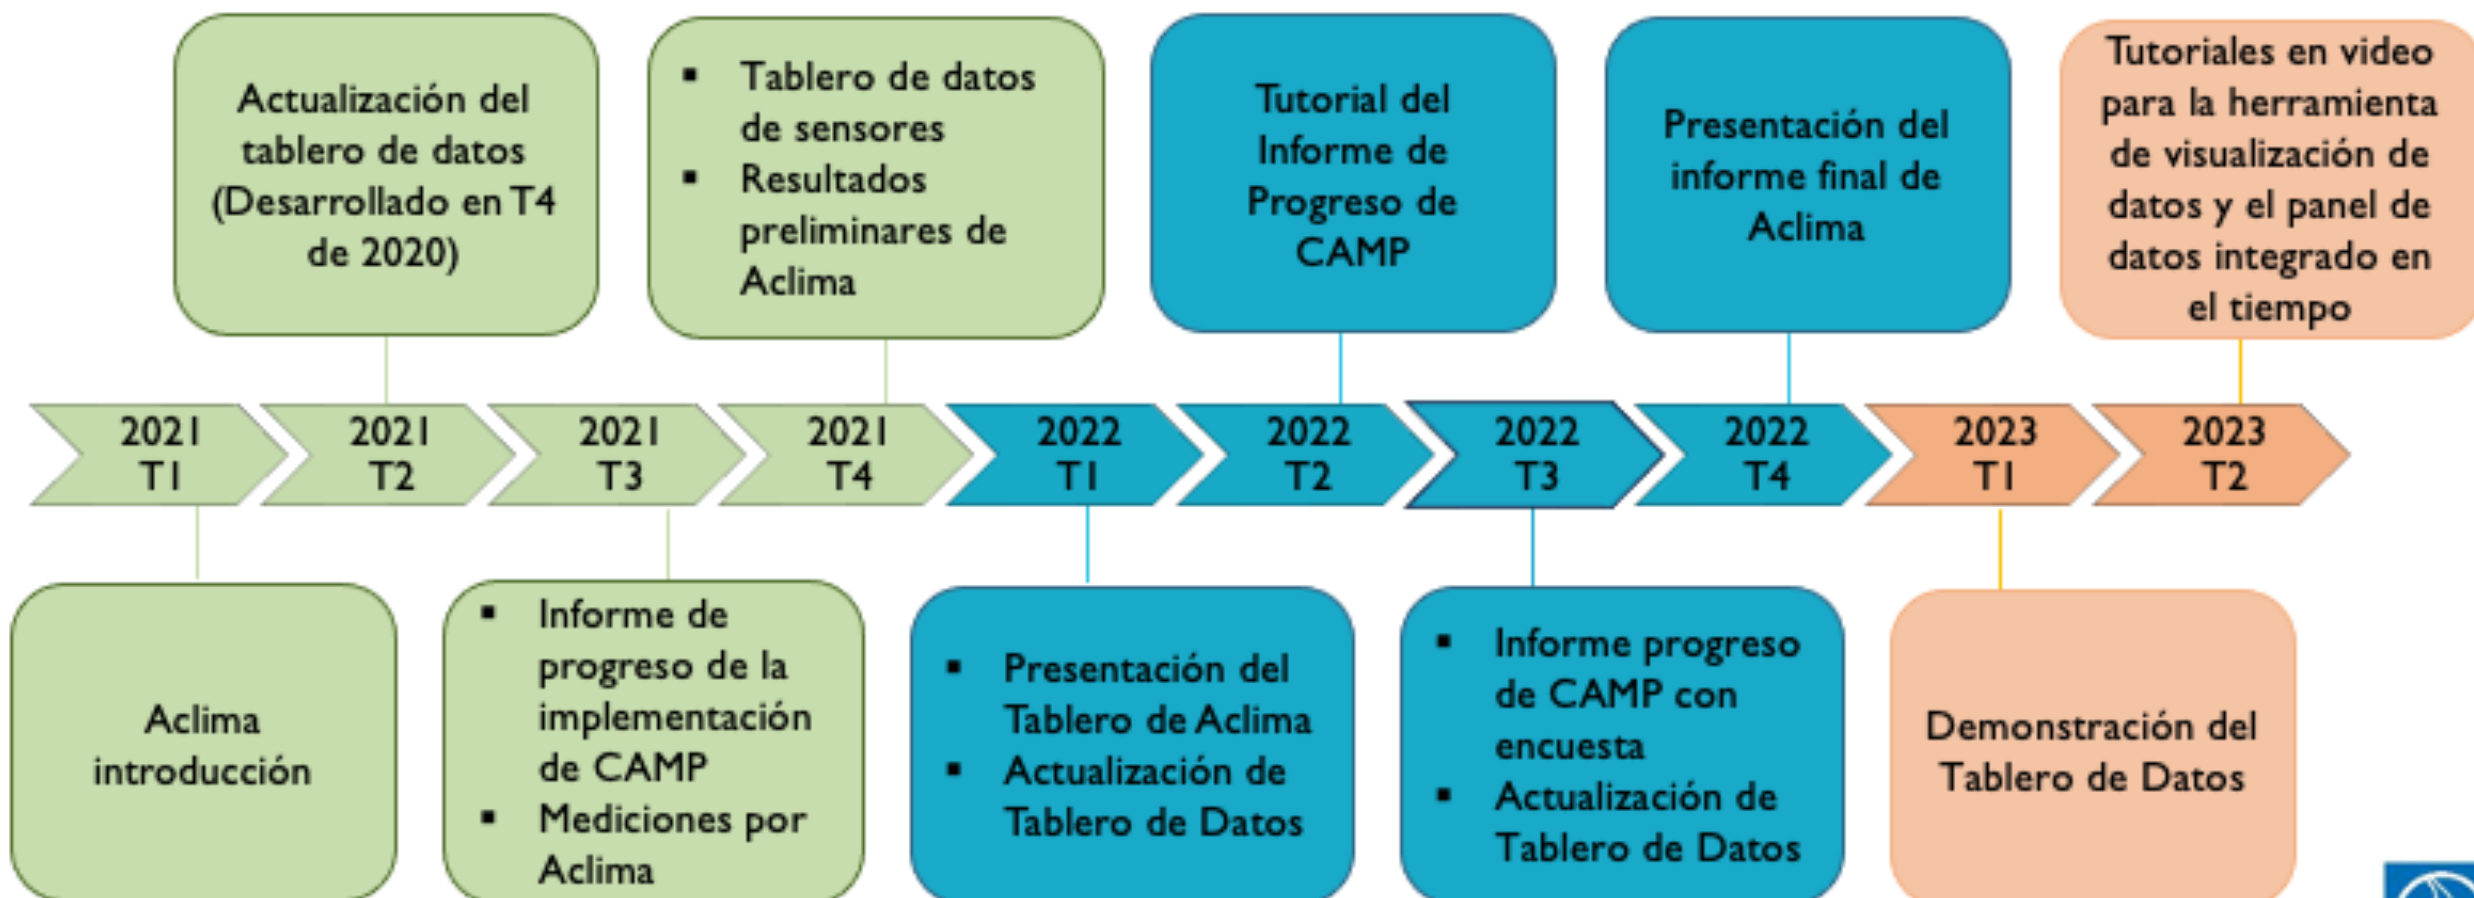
Actualización del tablero de datos (Desarrollado en T4 de 2020)

- Tablero de datos de sensores
- Resultados preliminares de Aclima

Tutorial del Informe de Progreso de CAMP

Presentación del informe final de Aclima

Tutoriales en video para la herramienta de visualización de datos y el panel de datos integrado en el tiempo

2021 T1

2021 T2

2021 T3

2021 T4

2022 T1

2022 T2

2022 T3

2022 T4

2023 T1

2023 T2

Aclima introducción

- Informe de progreso de la implementación de CAMP
- Mediciones por Aclima

- Presentación del Tablero de Aclima
- Actualización de Tablero de Datos

- Informe progreso de CAMP con encuesta
- Actualización de Tablero de Datos

Demonstración del Tablero de Datos